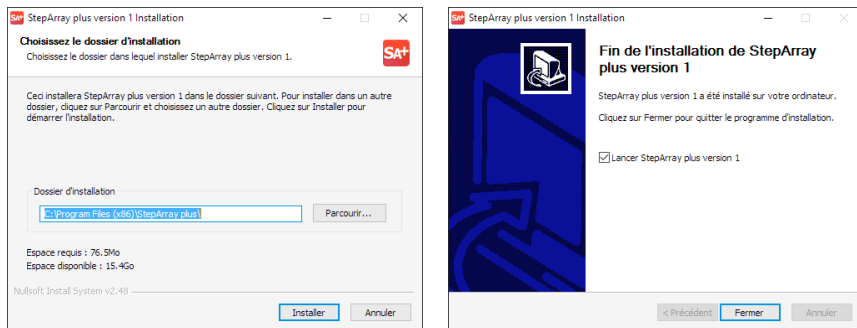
SA+ StepArray plus version 1 Installation

Choisissez le dossier d'installation
Choisissez le dossier dans lequel installer StepArray plus version 1.

SA+

Ceci installera StepArray plus version 1 dans le dossier suivant. Pour installer dans un autre dossier, cliquez sur Parcourir et choisissez un autre dossier. Cliquez sur Installer pour démarrer l'installation.

Dossier d'installation
C:\Program Files (x86)\StepArray plus\
Parcourir...

Espace requis : 76.5Mo
Espace disponible : 15.4Go

Nullsoft Install System v2.48

Installer
Annuler

SA+ StepArray plus version 1 Installation

Fin de l'installation de StepArray plus version 1

StepArray plus version 1 a été installé sur votre ordinateur.

Cliquez sur Fermer pour quitter le programme d'installation.

☑ Lancer StepArray plus version 1

< Précédent
Fermer
Annuler